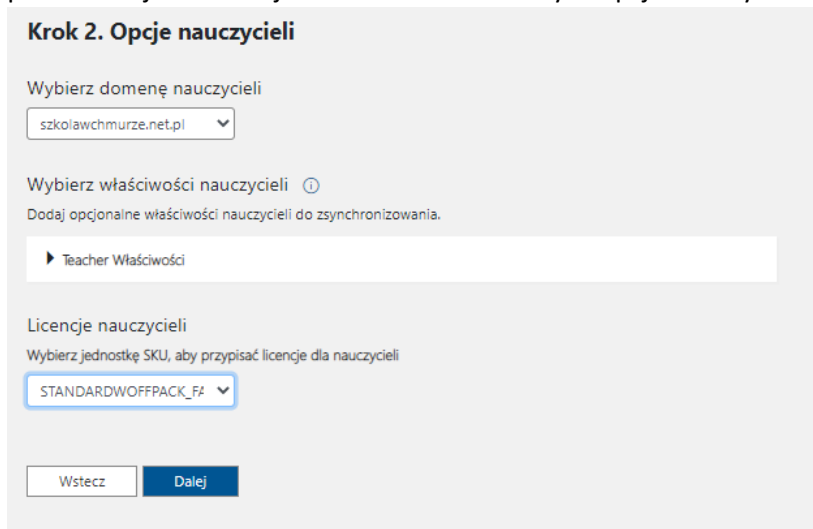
Krok 2. Opcje nauczycieli

Wybierz domenę nauczycieli

szkolawchmurze.net.pl

Wybierz właściwości nauczycieli ⓘ

Dodaj opcjonalne właściwości nauczycieli do zsynchronizowania.

Teacher Właściwości

Licencje nauczycieli

Wybierz jednostkę SKU, aby przypisać licencje dla nauczycieli

STANDARDWOFFPACK_FA

Wstecz

Dalej